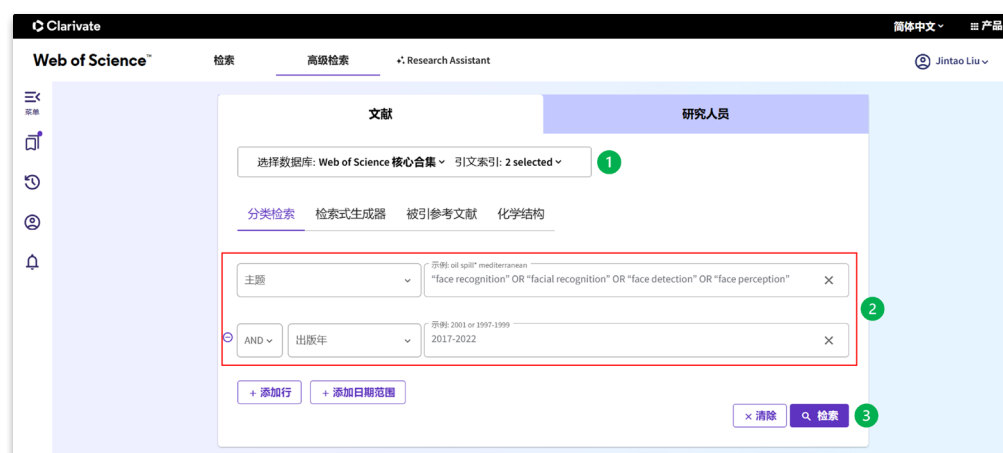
Clarivate

简体中文 ∨ 产品

Web of Science™ 检索 高级检索 Research Assistant

Jintao Liu ∨

菜单

文献 研究人员

选择数据库: Web of Science 核心合集 ∨ 引文索引: 2 selected ∨ 1

分类检索 检索式生成器 被引参考文献 化学结构

主题 ∨ 示例: oil spill* mediterranean "face recognition" OR "facial recognition" OR "face detection" OR "face perception" ×

2

AND ∨ 出版年 ∨ 示例: 2001 or 1997-1999 2017-2022 ×

+ 添加行 + 添加日期范围

× 清除 检索 3